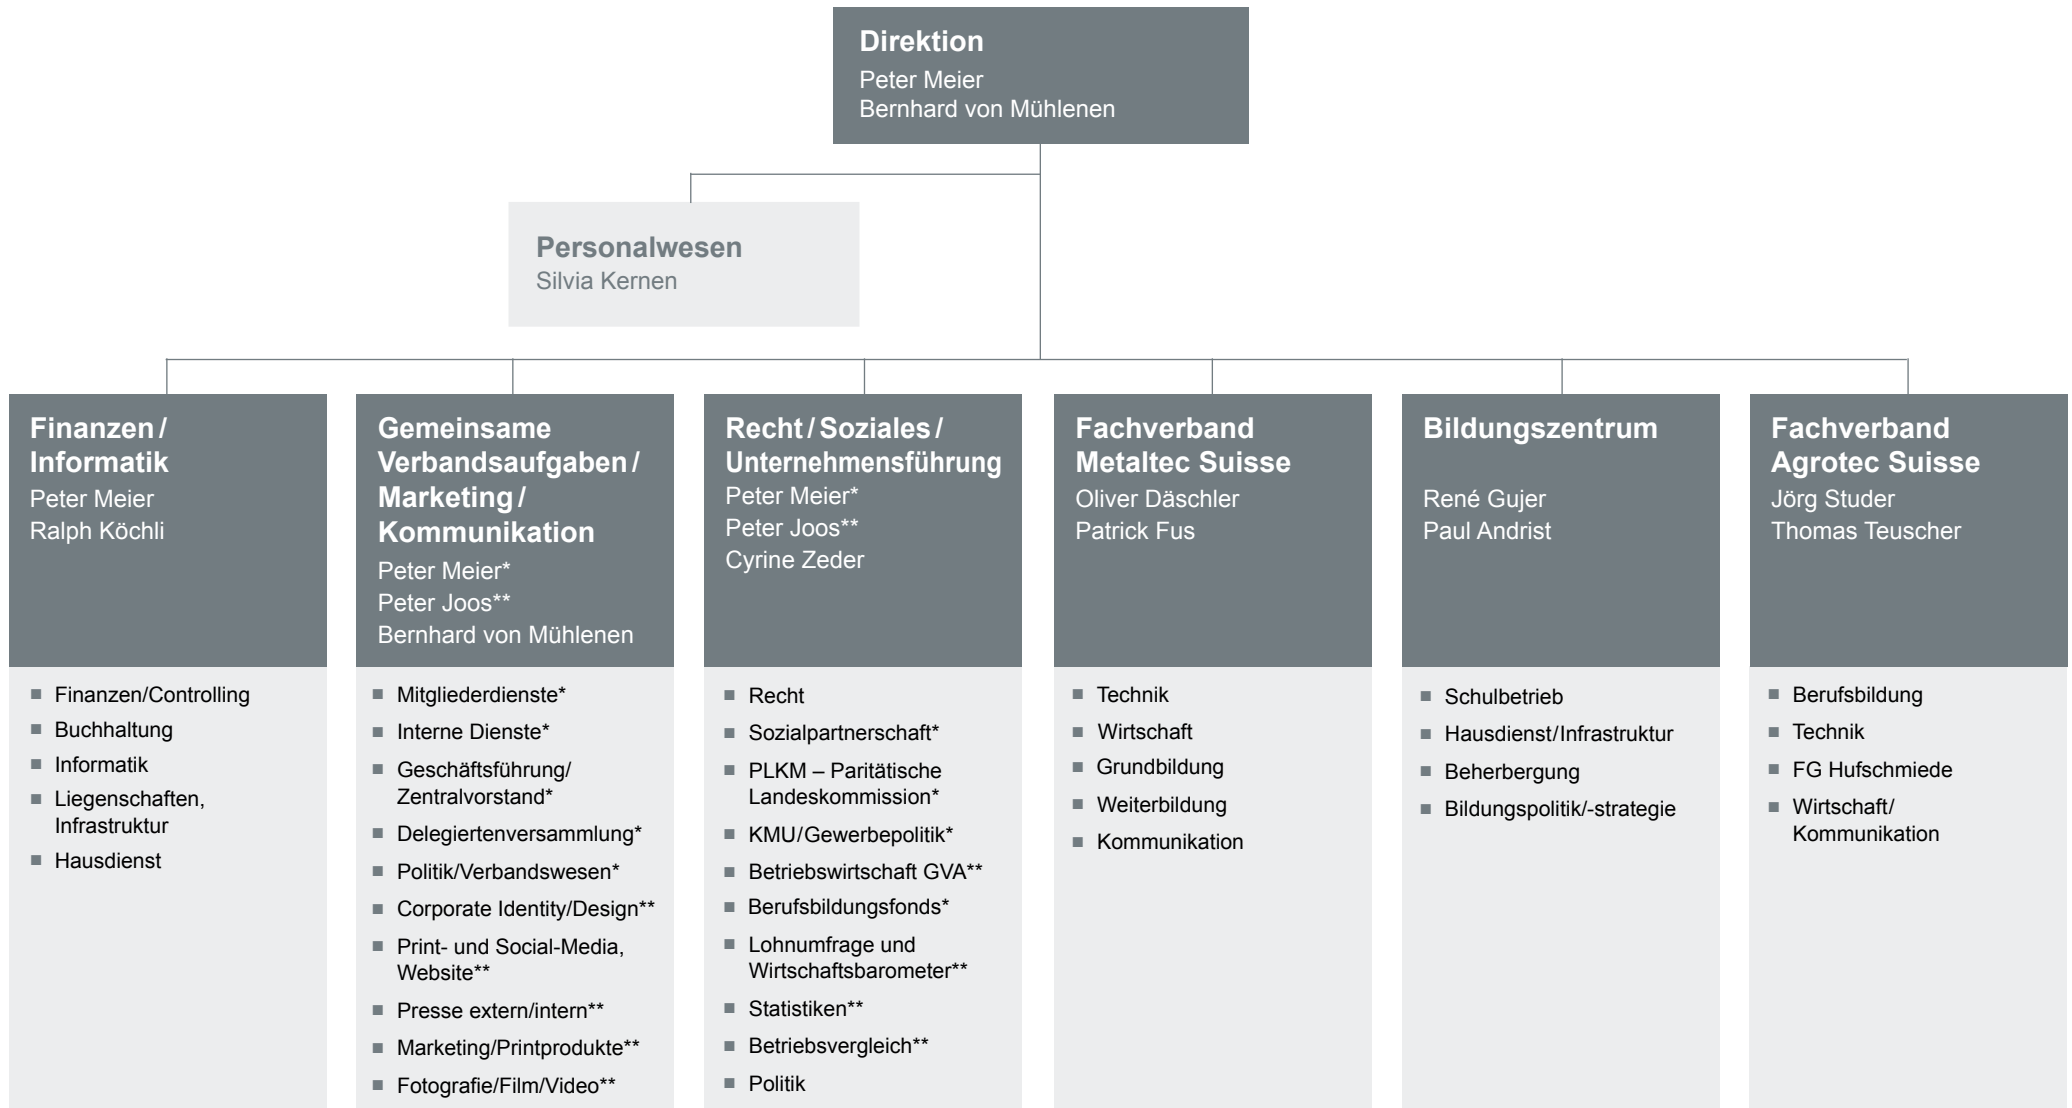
Direktion
Peter Meier
Bernhard von Mühlenen

Personalwesen
Silvia Kernen

Finanzen / Informatik
Peter Meier
Ralph Köchli

- Finanzen/Controlling
- Buchhaltung
- Informatik
- Liegenschaften, Infrastruktur
- Hausdienst

Gemeinsame Verbandsaufgaben / Marketing / Kommunikation
Peter Meier*
Peter Joos**
Bernhard von Mühlenen

- Mitgliederdienste*
- Interne Dienste*
- Geschäftsführung/ Zentralvorstand*
- Delegiertenversammlung*
- Politik/Verbandswesen*
- Corporate Identity/Design**
- Print- und Social-Media, Website**
- Presse extern/intern**
- Marketing/Printprodukte**
- Fotografie/Film/Video**

Recht / Soziales / Unternehmensführung
Peter Meier*
Peter Joos**
Cyrine Zeder

- Recht
- Sozialpartnerschaft*
- PLKM – Paritätische Landeskommission*
- KMU/Gewerbepolitik*
- Betriebswirtschaft GVA**
- Berufsbildungsfonds*
- Lohnumfrage und Wirtschaftsbarometer**
- Statistiken**
- Betriebsvergleich**
- Politik

Fachverband Metaltec Suisse
Oliver Däschler
Patrick Fus

- Technik
- Wirtschaft
- Grundbildung
- Weiterbildung
- Kommunikation

Bildungszentrum
René Gujer
Paul Andrist

- Schulbetrieb
- Hausdienst/Infrastruktur
- Beherbergung
- Bildungspolitik/-strategie

Fachverband Agrotec Suisse
Jörg Studer
Thomas Teuscher

- Berufsbildung
- Technik
- FG Hufschmiede
- Wirtschaft/ Kommunikation